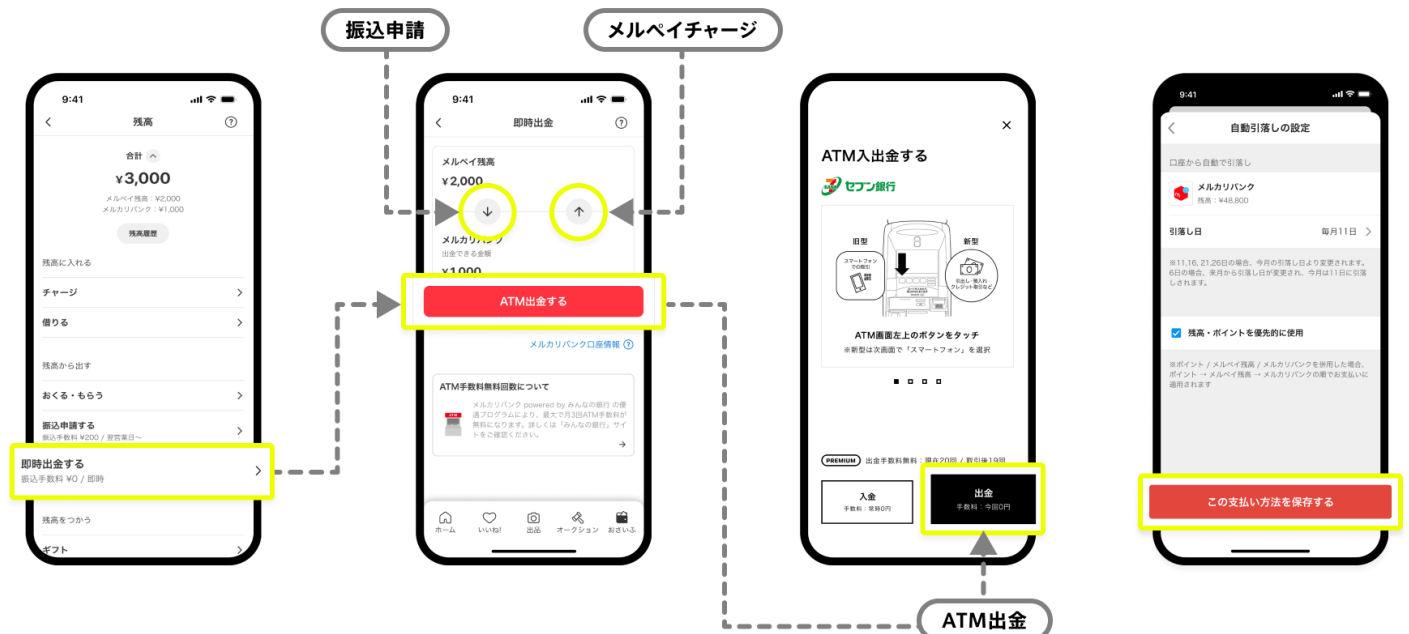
振込申請

メルペイチャージ

9:41
残高
合計
¥3,000
メルペイ残高：¥2,000
メルカリバンク：¥1,000
残高履歴
残高に入れる
チャージ
借りる
残高から出す
おくる・もらう
振込申請する
振込手数料 ¥200 / 翌営業日〜
即時出金する
振込手数料 ¥0 / 即時
残高をつかう
ギフト

9:41
即時出金
メルペイ残高
¥2,000
メルカリバンク
出金できる金額
¥1,000
ATM出金する
メルカリバンク口座情報
ATM手数料無料回数について
メルカリバンク powered by みんなの銀行 の優遇プログラムにより、最大で月3回ATM手数料が無料になります。詳しくは「みんなの銀行」サイトをご確認ください。
ホーム
いいね!
出品
オークション
おさいふ

ATM入出金する
セブン銀行
旧型
スマートフォンでの取引
新型
引出し・預入れクレジット借入など
ATM画面左上のボタンをタッチ
※新型は次画面で「スマートフォン」を選択
PREMIUM 出金手数料無料：残り20回 / 取引後19回
入金
手数料：家料0円
出金
手数料：今回0円

ATM出金

9:41
自動引落しの設定
口座から自動で引落し
メルカリバンク
残高：¥48,800
引落し日
毎月11日
※11,16, 21,26日の場合、今月の引落し日より変更されます。6日の場合、来月から引落し日が変更され、今月は11日に引落しされます。
残高・ポイントを優先的に使用
※ポイント / メルペイ残高 / メルカリバンクを併用した場合、ポイント → メルペイ残高 → メルカリバンクの順でお支払いに適用されます
この支払い方法を保存する